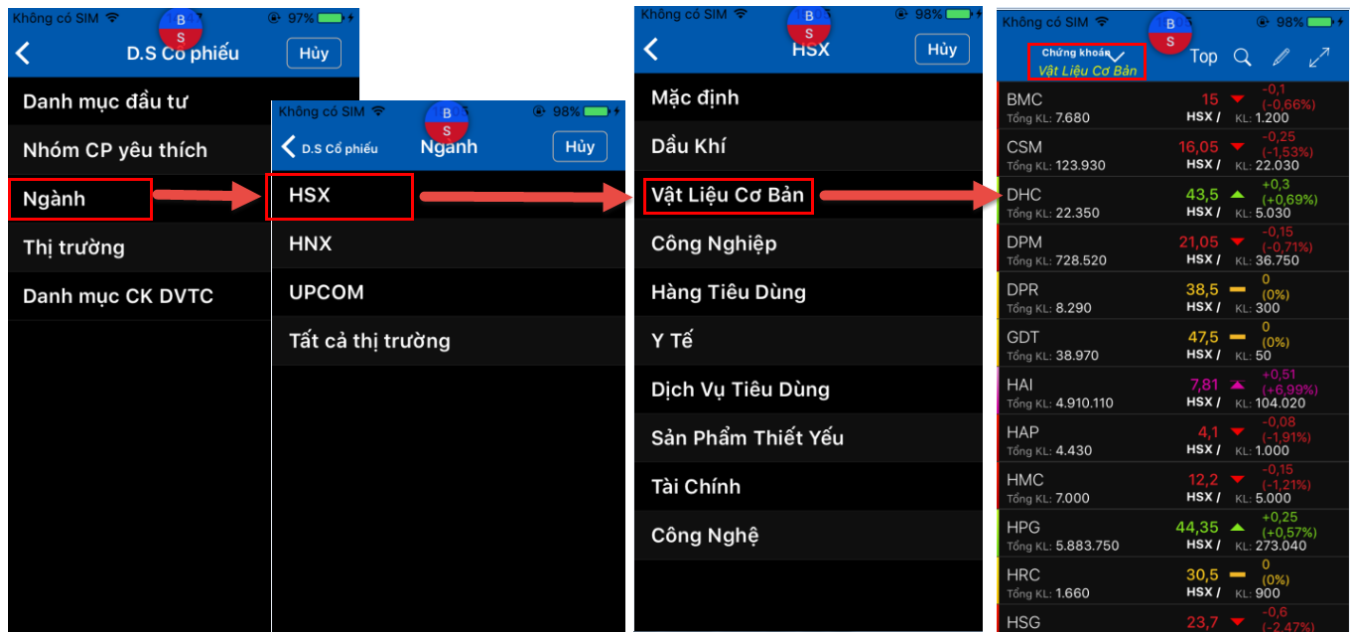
Không có SIM B S 97%

D.S Cổ phiếu Hủy

Danh mục đầu tư
Nhóm CP yêu thích
Ngành
Thị trường
Danh mục CK DVTC

Không có SIM B S 98%

D.S Cổ phiếu Ngành Hủy

HSX
HNX
UPCOM
Tất cả thị trường

Không có SIM B S 98%

HSX Hủy

Mặc định
Dầu Khí
Vật Liệu Cơ Bản
Công Nghiệp
Hàng Tiêu Dùng
Y Tế
Dịch Vụ Tiêu Dùng
Sản Phẩm Thiết Yếu
Tài Chính
Công Nghệ

Không có SIM B S 98%

Chứng khoán
Vật Liệu Cơ Bản
Top

| | | |
|---|---|---|
| BMC Tổng KL: 7.680 | 15 HSX / | -0,1 (-0,66%) KL: 1.200 |
| CSM Tổng KL: 123.930 | 16,05 HSX / | -0,25 (-1,53%) KL: 22.030 |
| DHC Tổng KL: 22.350 | 43,5 HSX / | +0,3 (+0,69%) KL: 5.030 |
| DPM Tổng KL: 728.520 | 21,05 HSX / | -0,15 (-0,71%) KL: 36.750 |
| DPR Tổng KL: 8.290 | 38,5 HSX / | 0 (0%) KL: 300 |
| GDT Tổng KL: 38.970 | 47,5 HSX / | 0 (0%) KL: 50 |
| HAI Tổng KL: 4.910.110 | 7,81 HSX / | +0,51 (+6,99%) KL: 104.020 |
| HAP Tổng KL: 4.430 | 4,1 HSX / | -0,08 (-1,91%) KL: 1.000 |
| HMC Tổng KL: 7.000 | 12,2 HSX / | -0,15 (-1,21%) KL: 5.000 |
| HPG Tổng KL: 5.883.750 | 44,35 HSX / | +0,25 (+0,57%) KL: 273.040 |
| HRC Tổng KL: 1.660 | 30,5 HSX / | 0 (0%) KL: 900 |
| HSG | 23,7 | -0,6 (-2,47%) |